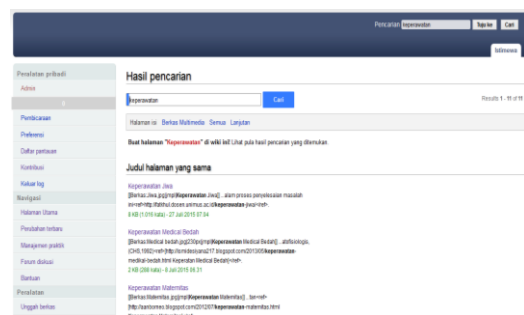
Pencarian keperawatan Tuju ke Cari

Indonesia

Peralatan pribadi
Admin

Pembicaraan
Preferensi
Daftar pantauan
Kontribusi
Keluar log

Navigasi
Halaman Utama
Perubahan terbaru
Manajemen praktik
Forum diskusi
Bantuan

Peralatan
Unggah berkas

Hasil pencarian

keperawatan Cari

Results 1 - 11 of 11

Halaman isi Berkas Multimedia Semua Lanjutan

Buat halaman "Keperawatan" di wiki ini! Lihat pula hasil pencarian yang ditemukan.

Judul halaman yang sama

Keperawatan Jiwa
[[Berkas:Jiwa.jpg|mpl|Keperawatan Jiwa]] ...alam proses penyelesaian masalah <ref>http://fatihul.dosen.unimus.ac.id/keperawatan-jiwa/</ref>.
8 KB (1.016 kata) - 27 Juli 2015 07.04

Keperawatan Medical Bedah
[[Berkas:Medical bedah.jpg|230px|mpl|Keperawatan Medical Bedah]] ...atofisiologis. (Chitt,1982)<ref>http://ismidesiana217.blogspot.com/2013/05/keperawatan-medical-bedah.html Keperawatan Medical Bedah]</ref>.
2 KB (288 kata) - 8 Juli 2015 04.31

Keperawatan Maternitas
[[Berkas:Maternitas.jpg|mpl|Keperawatan Maternitas]] ...ber<ref> [http://pantomes.blogspot.com/2012/07/keperawatan-maternitas.html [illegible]